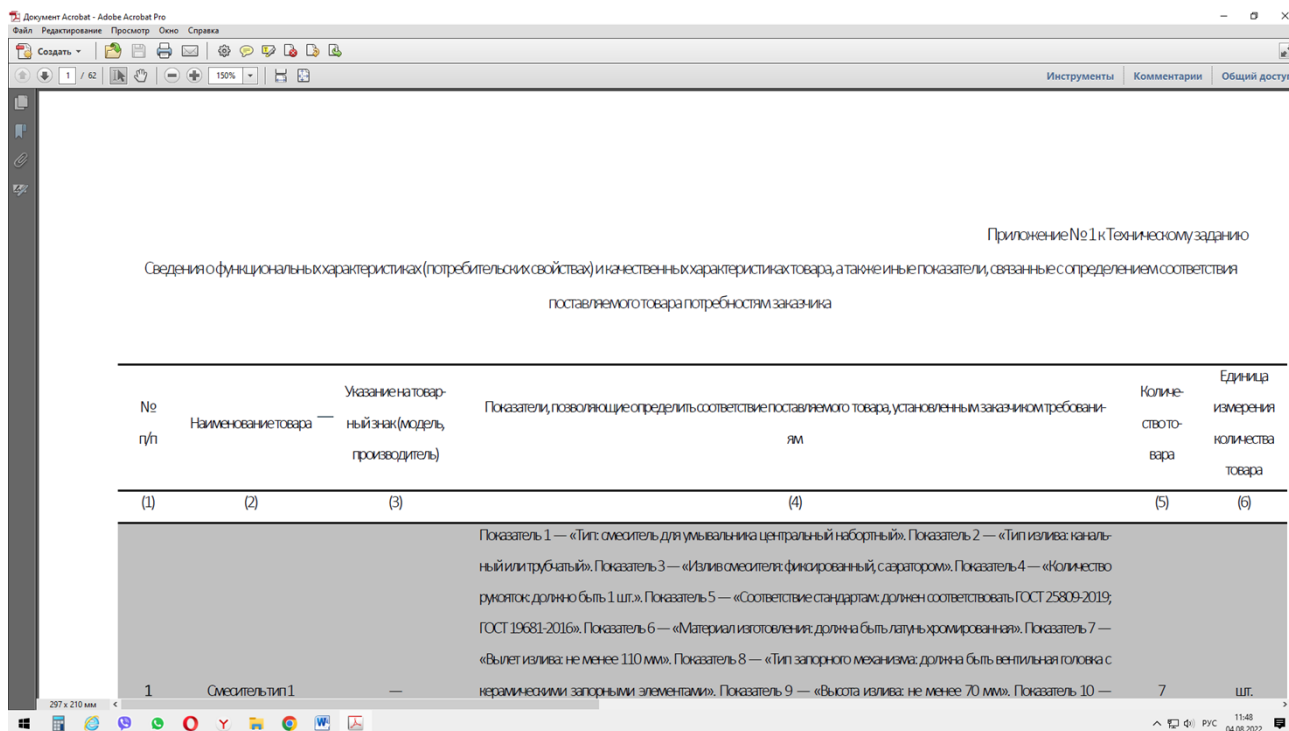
Документ Acrobat - Adobe Acrobat Pro
Файл Редактирование Просмотр Окно Справка
Создать
1 / 62 150%
Инструменты Комментарии Общий досту

Приложение № 1 к Техническому заданию

Сведения о функциональных характеристиках (потребительских свойствах) и качественных характеристиках товара, а также иные показатели, связанные с определением соответствия поставляемого товара потребностям заказчика

| № п/п | Наименование товара | Указание на товарный знак (модель, производитель) | Показатели, позволяющие определить соответствие поставляемого товара, установленным заказчиком требованиям | Количество товара | Единица измерения количества товара |
|---|---|---|---|---|---|
| (1) | (2) | (3) | (4) | (5) | (6) |
| 1 | Смеситель тип 1 | — | Показатель 1 — «Тип: смеситель для умывальника центральный набортный». Показатель 2 — «Тип излива: канальный или трубчатый». Показатель 3 — «Излив смесителя: фиксированный, с аэратором». Показатель 4 — «Количество рукояток: должно быть 1 шт.». Показатель 5 — «Соответствие стандартам: должен соответствовать ГОСТ 25809-2019; ГОСТ 19681-2016». Показатель 6 — «Материал изготовления: должна быть латунь хромированная». Показатель 7 — «Вылет излива: не менее 110 мм». Показатель 8 — «Тип запорного механизма: должна быть вентильная головка с керамическими запорными элементами». Показатель 9 — «Высота излива: не менее 70 мм». Показатель 10 — | 7 | шт. |

297 x 210 мм
РУС 11:48 04.08.2022